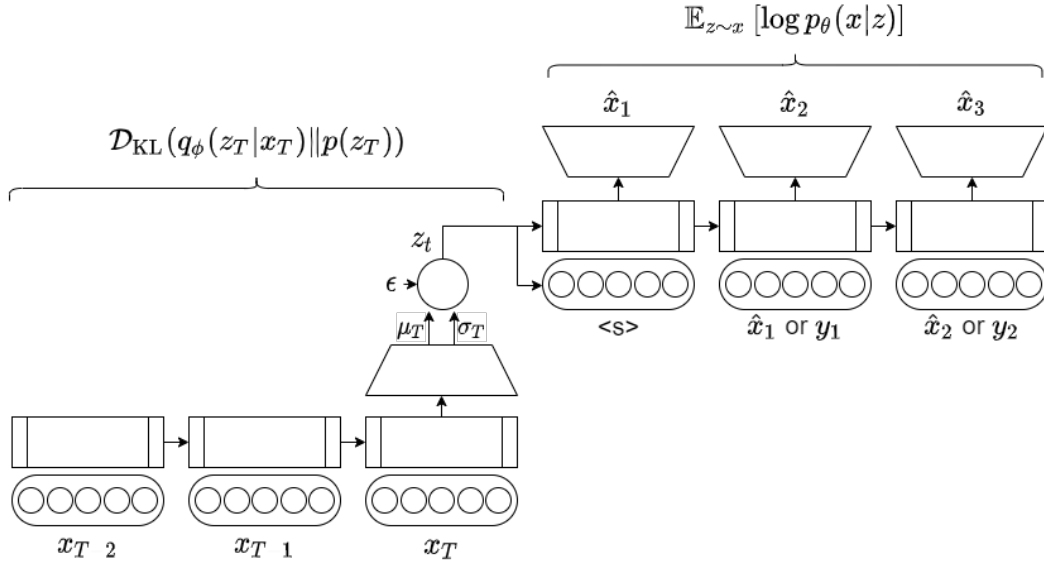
$\mathbb{E}_{z \sim x}\left[\log p_\theta(x|z)\right]$

$\hat{x}_1$

$\hat{x}_2$

$\hat{x}_3$

$\mathcal{D}_{\mathrm{KL}}(q_\phi(z_T|x_T)\|p(z_T))$

$z_t$

$\epsilon$

$\mu_T$

$\sigma_T$

<s>

$\hat{x}_1$ or $y_1$

$\hat{x}_2$ or $y_2$

$x_{T\ 2}$

$x_{T\ 1}$

$x_T$